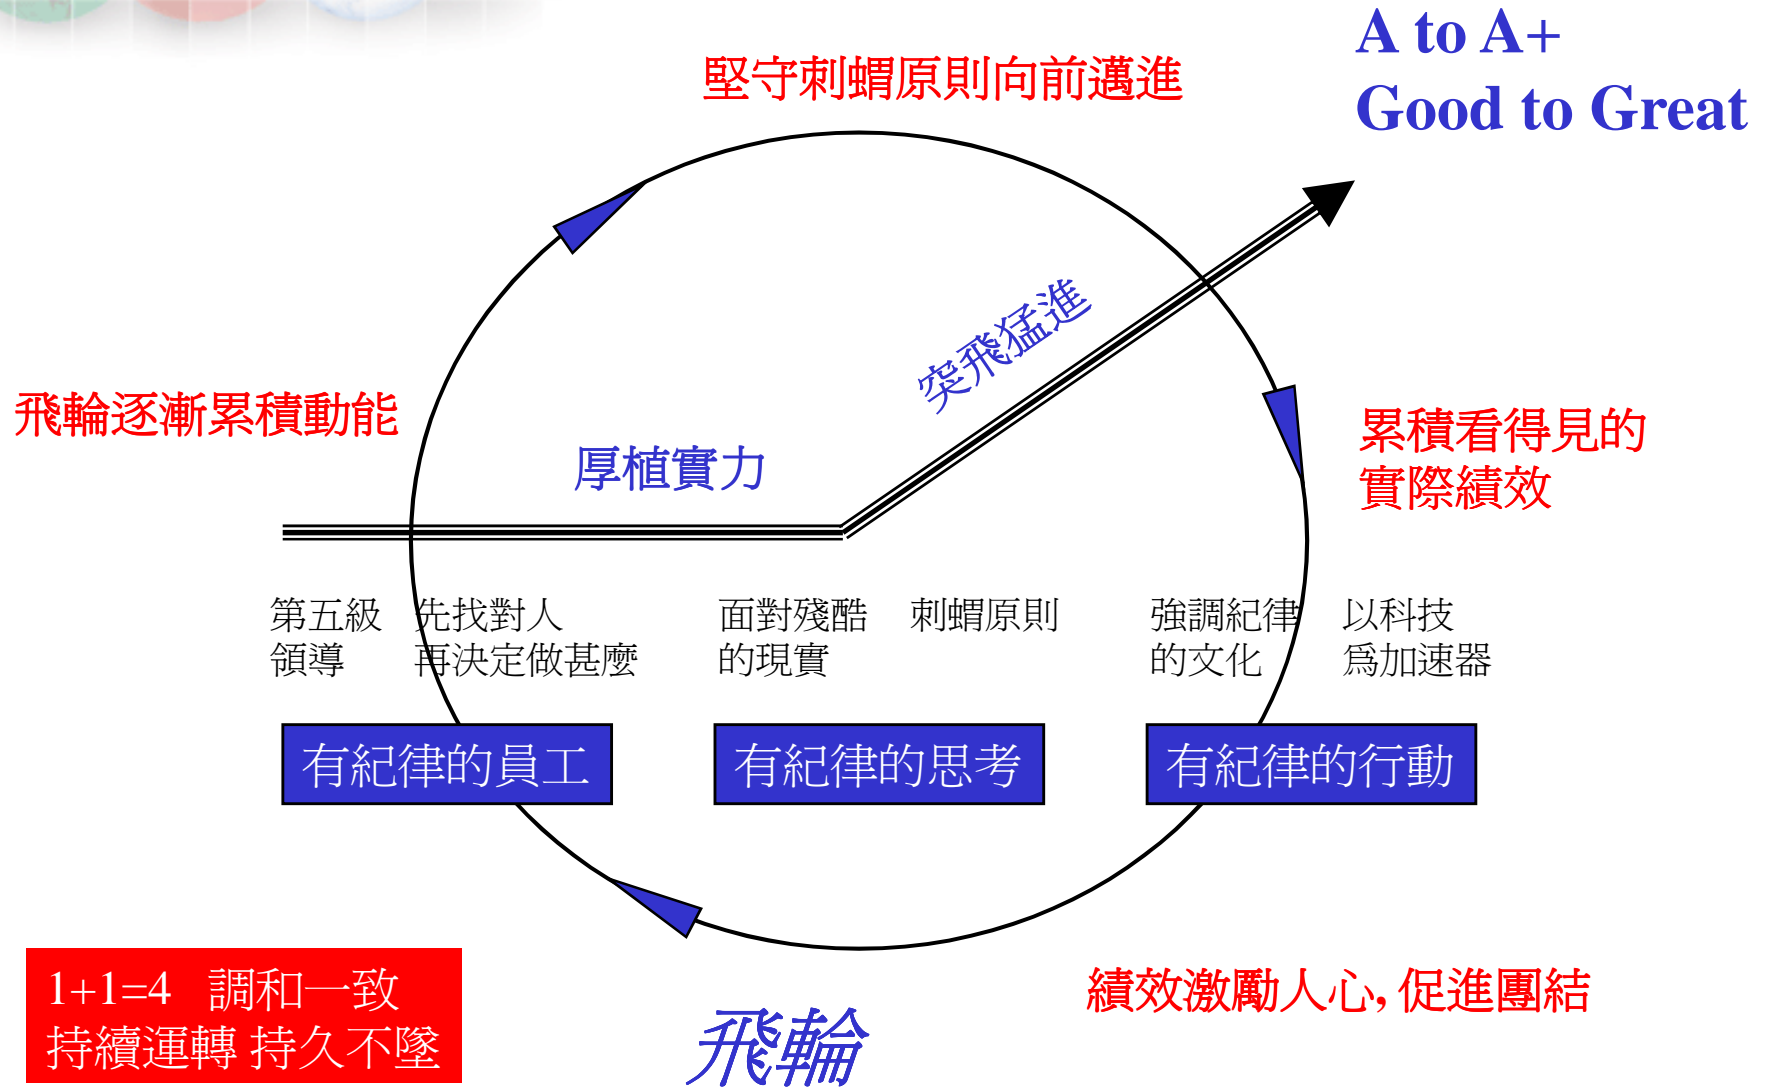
A to A+
Good to Great

堅守刺蝟原則向前邁進

飛輪逐漸累積動能

突飛猛進

厚植實力

累積看得見的實際績效

第五級領導

先找對人再決定做甚麼

面對殘酷的現實

刺蝟原則

強調紀律的文化

以科技爲加速器

有紀律的員工

有紀律的思考

有紀律的行動

1+1=4 調和一致
持續運轉 持久不墜

飛輪

績效激勵人心, 促進團結